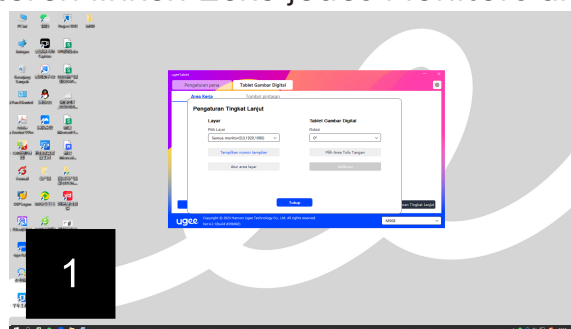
ugeeTablet

Pengaturan pena

Tablet Gambar Digital

Area Kerja

Tombol pintasan

Pengaturan Tingkat Lanjut

Layar

Pilih Layar

Semua monitor(0,0,1920,1080)

Tampilkan nomor tampilan

Atur area layar

Tablet Gambar Digital

Rotasi

0°

Pilih Area Tulis Tangan

Tutup

Pengaturan Tingkat lanjut

ugee

Copyright © 2023 Hanvon Ugee Technology Co., Ltd. All rights reserved.

M908

1